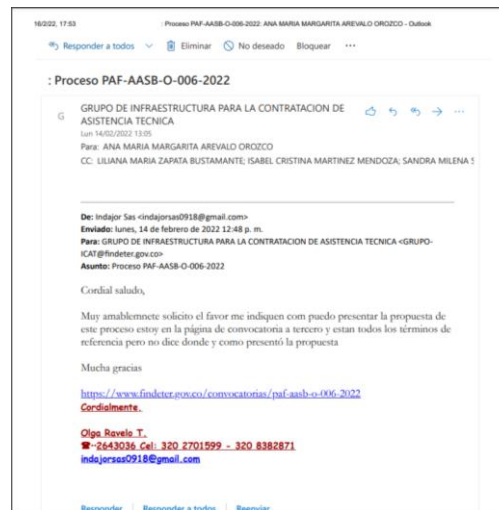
16/2/22, 17:53 : Proceso PAF-AASB-O-006-2022: ANA MARIA MARGARITA AREVALO OROZCO - Outlook

Responder a todos Eliminar No deseado Bloquear ···

: Proceso PAF-AASB-O-006-2022

G GRUPO DE INFRAESTRUCTURA PARA LA CONTRATACION DE ASISTENCIA TECNICA
Lun 14/02/2022 13:05
Para: ANA MARIA MARGARITA AREVALO OROZCO
CC: LILIANA MARIA ZAPATA BUSTAMANTE; ISABEL CRISTINA MARTINEZ MENDOZA; SANDRA MILENA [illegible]

De: Indajor Sas <indajorsas0918@gmail.com>
Enviado: lunes, 14 de febrero de 2022 12:48 p. m.
Para: GRUPO DE INFRAESTRUCTURA PARA LA CONTRATACION DE ASISTENCIA TECNICA <GRUPO-ICAT@findeter.gov.co>
Asunto: Proceso PAF-AASB-O-006-2022

Cordial saludo,

Muy amablemnete solicito el favor me indiquen com puedo presentar la propuesta de este proceso estoy en la página de convocatoria a tercero y estan todos los términos de referencia pero no dice donde y como presentó la propuesta

Mucha gracias

https://www.findeter.gov.co/convocatorias/paf-aasb-o-006-2022
Cordialmente.

Olga Ravelo T.
☎-2643036 Cel: 320 2701599 - 320 8382871
indajorsas0918@gmail.com

Responder Responder a todos Reenviar